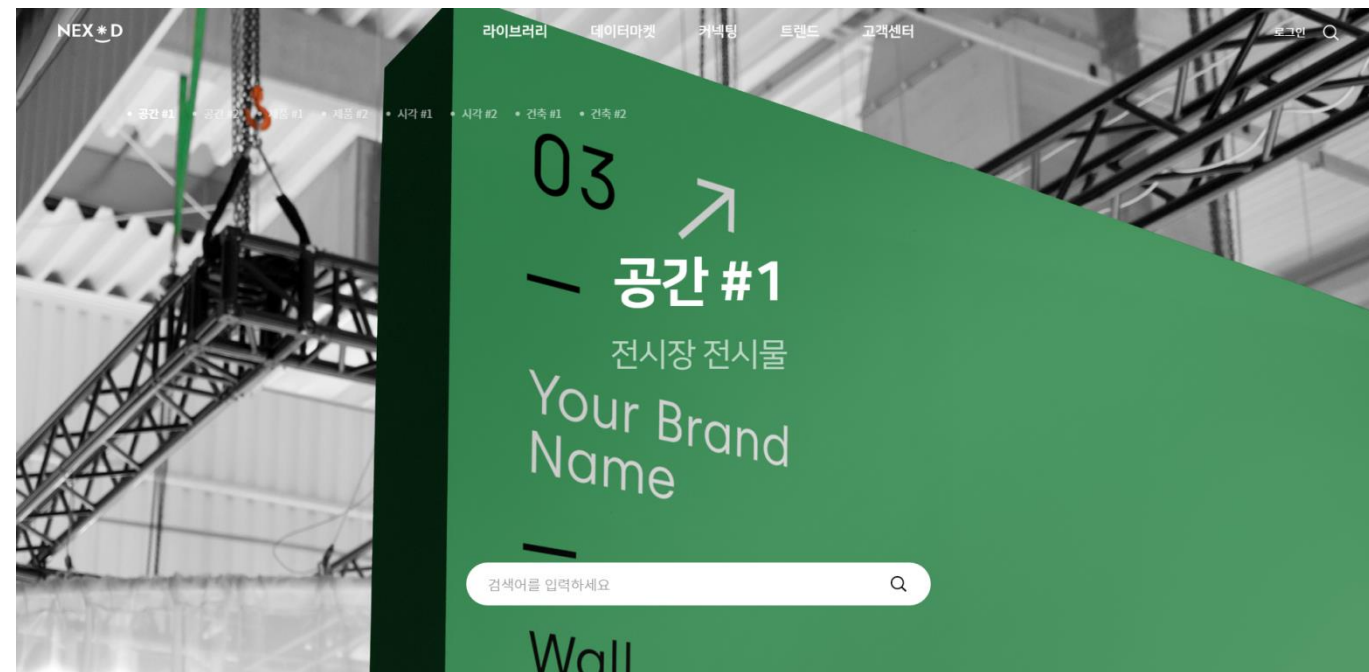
NEX✱D

라이브러리 데이터마켓 커넥팅 트렌드 고객센터

로그인

• 공간 #1 • 공간 #2 • 제품 #1 • 제품 #2 • 시각 #1 • 시각 #2 • 건축 #1 • 건축 #2

03

공간 #1

전시장 전시물

Your Brand Name

검색어를 입력하세요

Wall